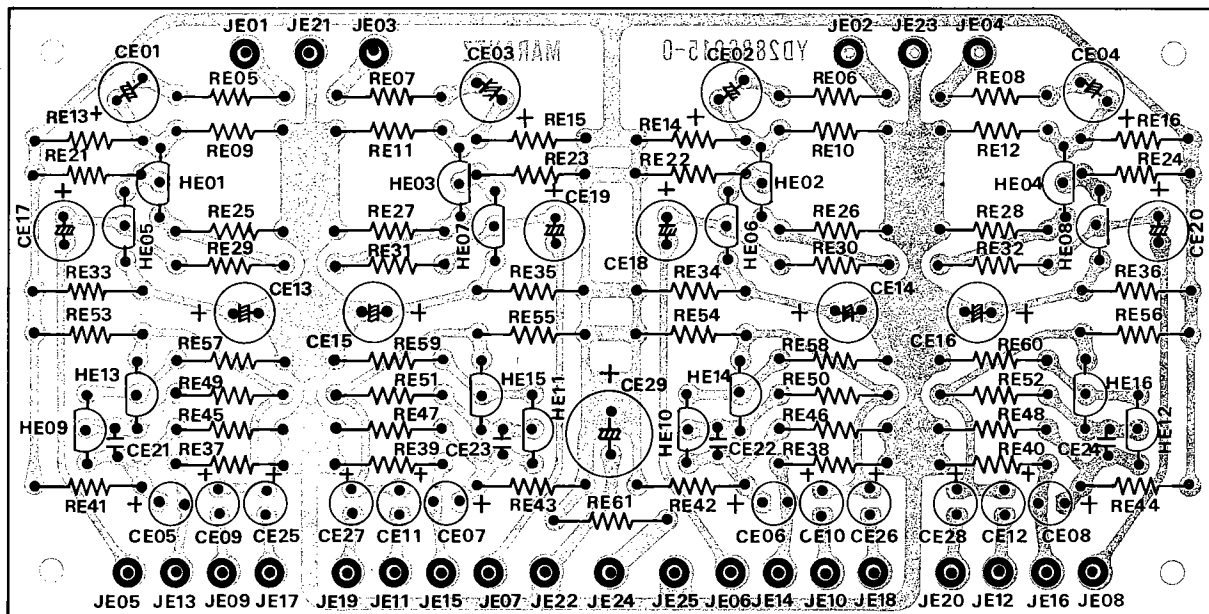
JE01 JE21 JE03 JE02 JE23 JE04

MARANTZ YD2886815-0

CE01 CE03 CE02 CE04

RE05 RE07 RE06 RE08

RE13 RE09 RE11 RE15 RE14 RE10 RE12 RE16

RE21 RE23 RE22 RE24

HE01 HE03 HE02 HE04

CE17 HE05 CE19 CE18 HE06 HE08 CE20

RE25 RE27 HE07 RE26 RE28

RE29 RE31 RE30 RE32

RE33 RE35 RE34 RE36

CE13 CE15 CE14 CE16

RE53 RE55 RE54 RE56

RE57 RE59 RE58 RE60

HE13 HE15 HE11 CE29 HE14 HE16

RE49 RE51 RE50 RE52

HE09 RE45 RE47 HE10 RE46 RE48 HE12

CE21 CE23 CE22 CE24

RE37 RE39 RE38 RE40

RE41 RE43 RE61 RE42 RE44

CE05 CE09 CE25 CE27 CE11 CE07 CE06 CE10 CE26 CE28 CE12 CE08

JE05 JE13 JE09 JE17 JE19 JE11 JE15 JE07 JE22 JE24 JE25 JE06 JE14 JE10 JE18 JE20 JE12 JE16 JE08